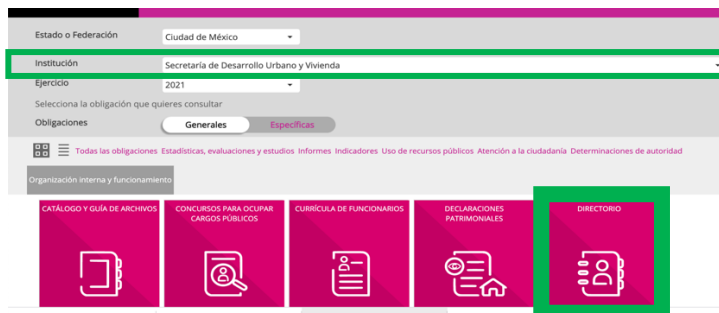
Estado o Federación
Ciudad de México

Institución
Secretaría de Desarrollo Urbano y Vivienda

Ejercicio
2021

Selecciona la obligación que quieres consultar

Obligaciones
Generales
Específicas

Todas las obligaciones Estadísticas, evaluaciones y estudios Informes Indicadores Uso de recursos públicos Atención a la ciudadanía Determinaciones de autoridad

Organización interna y funcionamiento

CATÁLOGO Y GUÍA DE ARCHIVOS

CONCURSOS PARA OCUPAR CARGOS PÚBLICOS

CURRÍCULA DE FUNCIONARIOS

DECLARACIONES PATRIMONIALES

DIRECTORIO